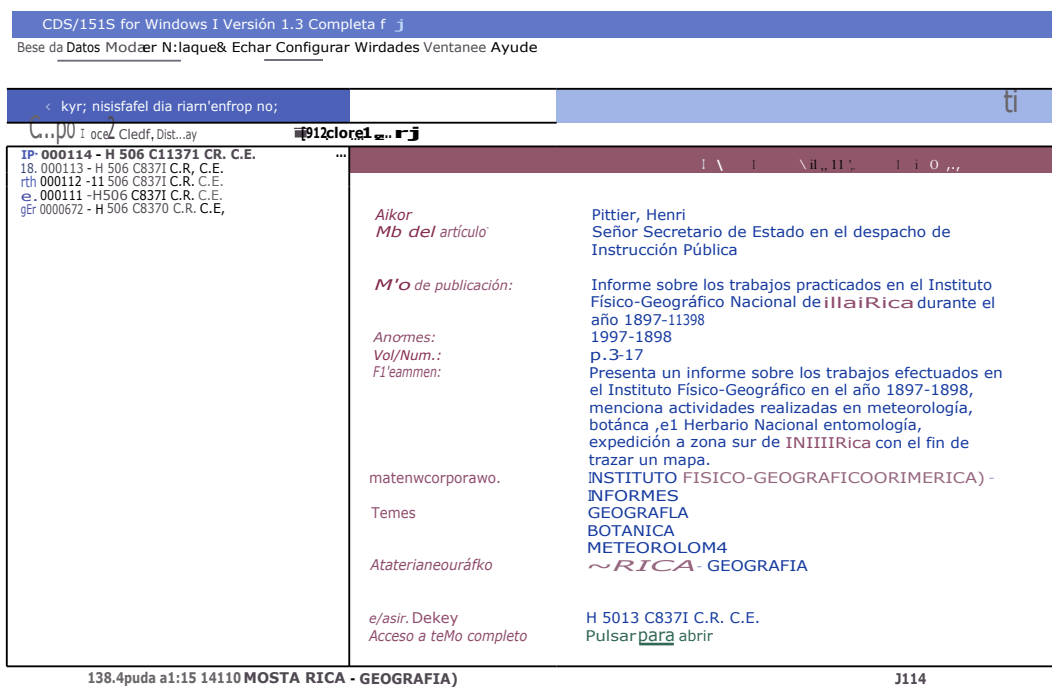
CDS/151S for Windows I Versión 1.3 Completa f j

Bese da Datos Modær N:laque& Echar Configurar Wirdades Ventanee Ayude

‹ kyr; nisisfafel dia riarn'enfrop no;

ti

C..p0 I oce2 Cledf, Dist...ay

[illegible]912clore1 ... r j

IP· 000114 - H 506 C11371 CR. C.E.
18. 000113 - H 506 C837I C.R, C.E.
rth 000112 -11 506 C837I C.R. C.E.
e. 000111 -H506 C837I C.R. C.E.
gEr 0000672 - H 506 C8370 C.R. C.E,

I \ I \il ,, 11 ', I i O ,.,

Aikor
Pittier, Henri

Mb del artículo·
Señor Secretario de Estado en el despacho de Instrucción Pública

M'o de publicación:
Informe sobre los trabajos practicados en el Instituto Físico-Geográfico Nacional de illaiRica durante el año 1897-11398

Anomes:
1997-1898

Vol/Num.:
p.3-17

F1'eammen:
Presenta un informe sobre los trabajos efectuados en el Instituto Físico-Geográfico en el año 1897-1898, menciona actividades realizadas en meteorología, botánca ,e1 Herbario Nacional entomología, expedición a zona sur de INIIIIRica con el fin de trazar un mapa.

matenwcorporawo.
INSTITUTO FISICO-GEOGRAFICOORIMERICA) - INFORMES

Temes
GEOGRAFLA
BOTANICA
METEOROLOM4

Atateriane ouráfko
~RICA - GEOGRAFIA

e/asir. Dekey
H 5013 C837I C.R. C.E.

Acceso a teMo completo
Pulsar para abrir

138.4puda a1:15 14110 MOSTA RICA - GEOGRAFIA)

J114